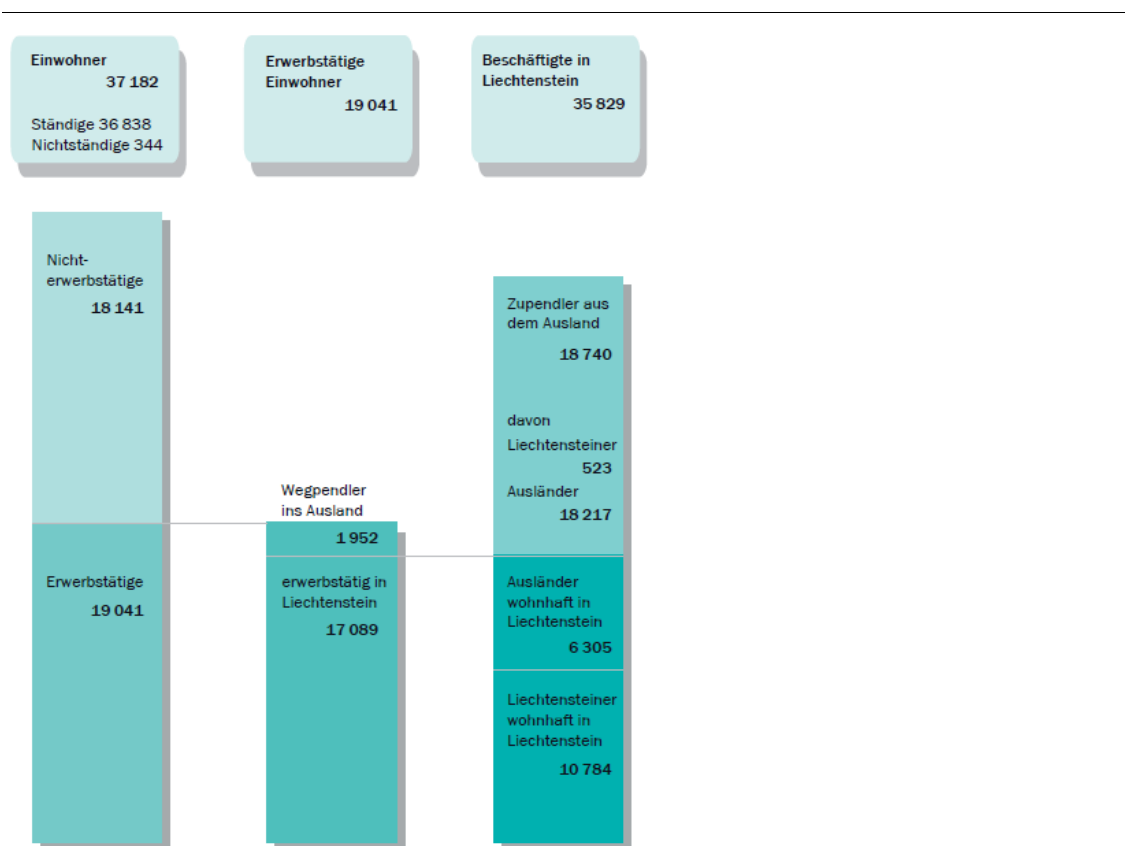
Einwohner
37 182
Ständige 36 838
Nichtständige 344

Erwerbstätige Einwohner
19 041

Beschäftigte in Liechtenstein
35 829

Nichterwerbstätige
18 141

Erwerbstätige
19 041

Wegpendler ins Ausland
1 952

erwerbstätig in Liechtenstein
17 089

Zupendler aus dem Ausland
18 740

davon
Liechtensteiner
523
Ausländer
18 217

Ausländer wohnhaft in Liechtenstein
6 305

Liechtensteiner wohnhaft in Liechtenstein
10 784